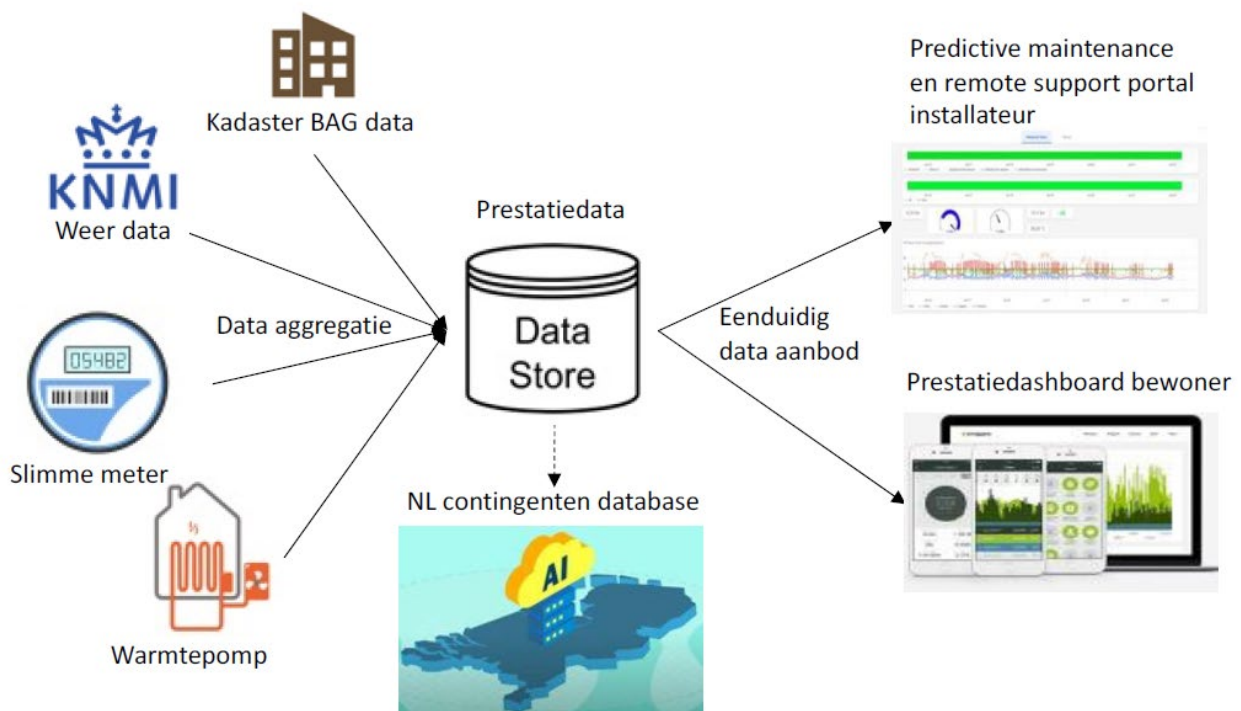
Kadaster BAG data

KNMI
Weer data

Data aggregatie

05482

Slimme meter

Warmtepomp

Prestatiedata

Data Store

NL contingenten database

AI

Predictive maintenance en remote support portal installateur

Eenduidig data aanbod

Prestatiedashboard bewoner